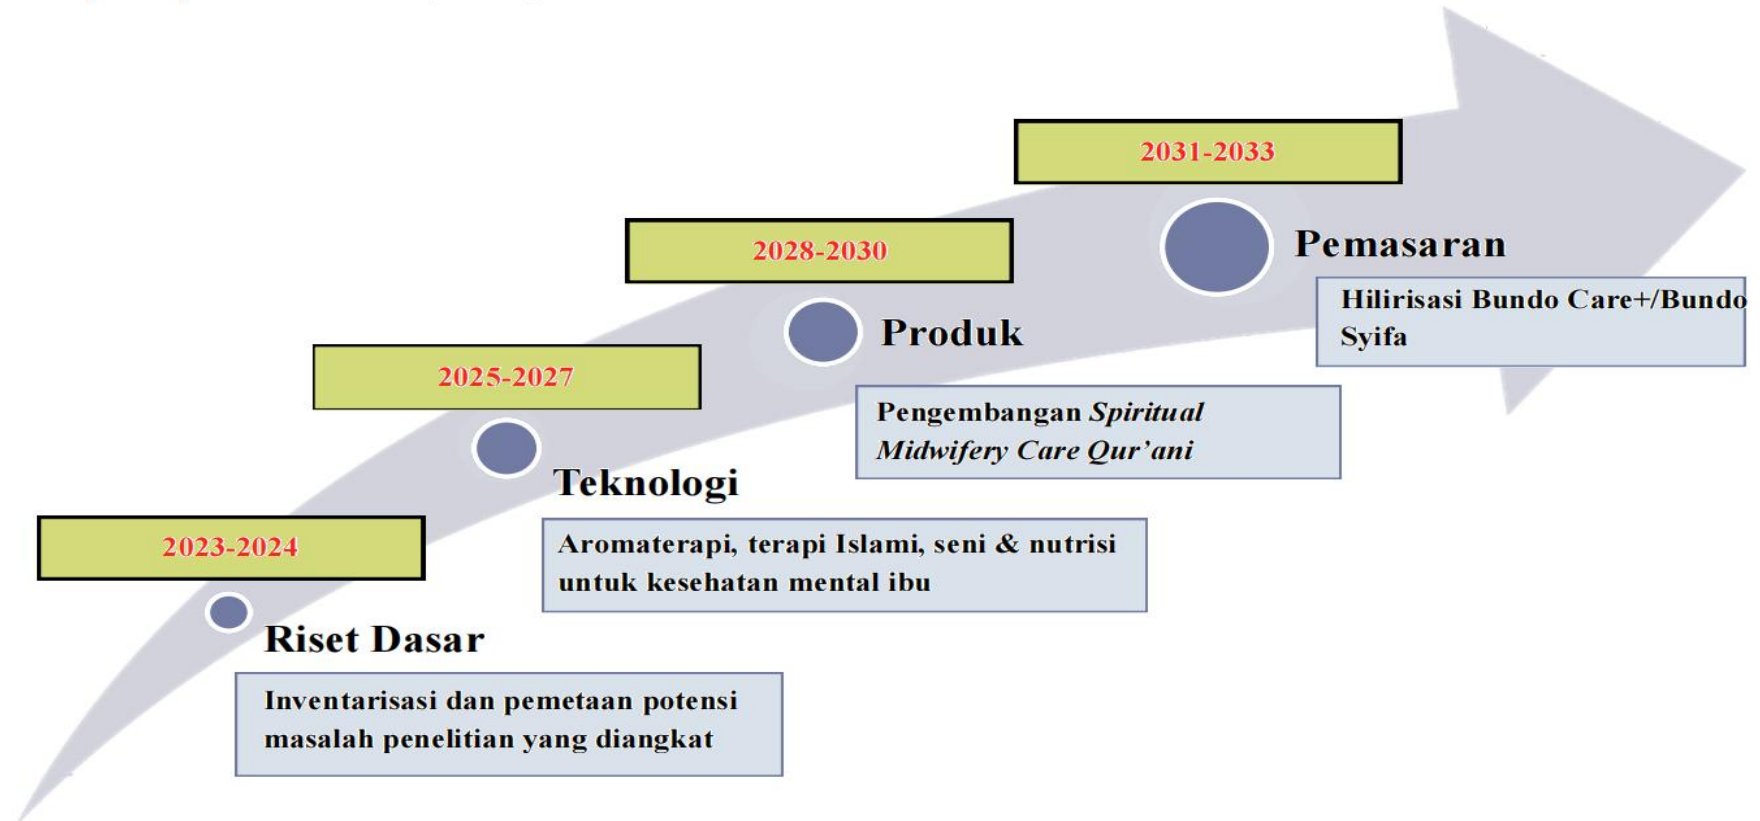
2031-2033

Pemasaran

Hilirisasi Bundo Care+/Bundo Syifa

2028-2030

Produk

Pengembangan *Spiritual Midwifery Care Qur'ani*

2025-2027

Teknologi

Aromaterapi, terapi Islami, seni & nutrisi untuk kesehatan mental ibu

2023-2024

Riset Dasar

Inventarisasi dan pemetaan potensi masalah penelitian yang diangkat